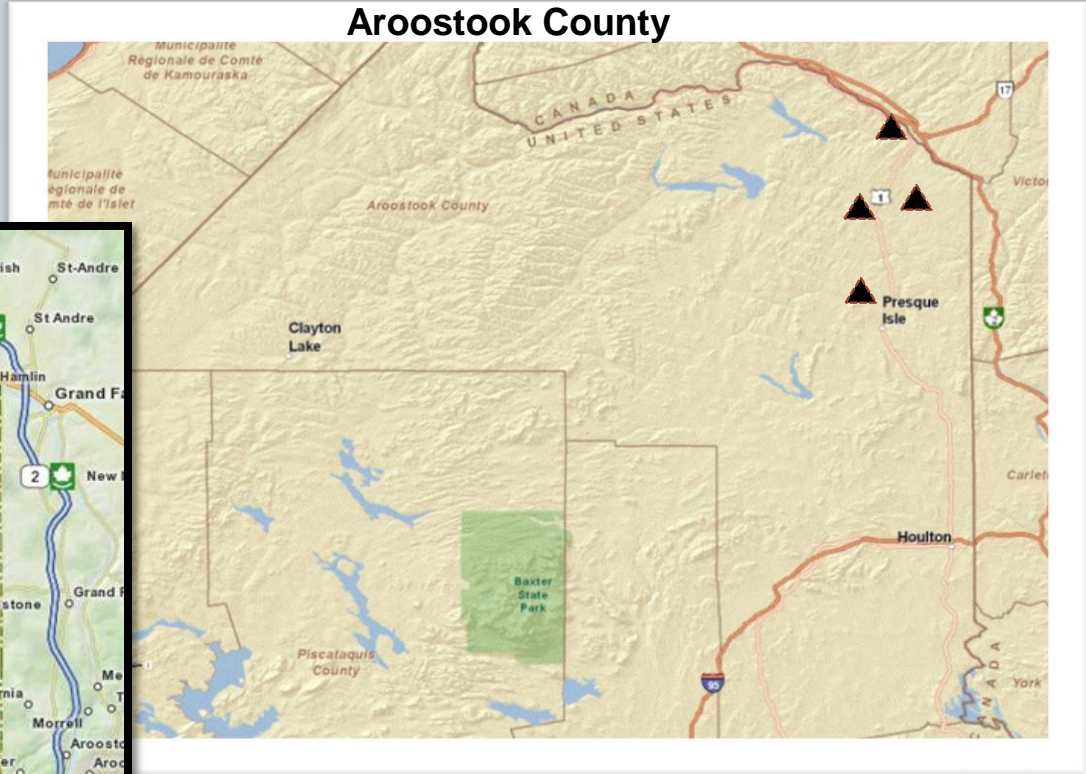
Aroostook County

Municipalité Régionale de Comté de Kamouraska

Municipalité Régionale de Comté de l'Islet

CANADA
UNITED STATES

17

Victo

1

Aroostook County

Presque Isle

Clayton Lake

Carlet

Houlton

Baxter State Park

Piscataquis County

95

CANADA

York

ish
St-Andre
St Andre
Hamlin
Grand Fa
2
New
Grand F
stone
Me
nia
Morrell
Aroost
Aro
er